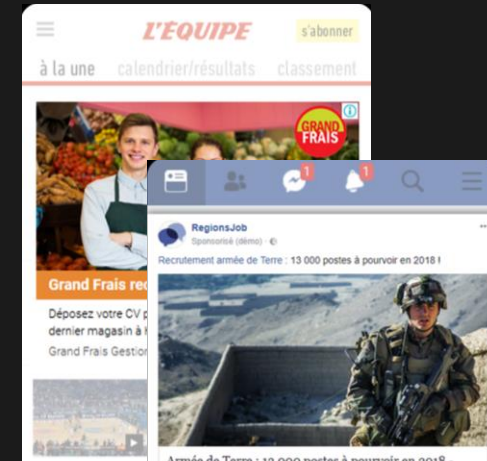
L'EQUIPE

s'abonner

à la une calendrier/résultats classement

GRAND FRAIS

Grand Frais rec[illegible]

Déposez votre CV p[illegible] dernier magasin à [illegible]

Grand Frais Gestion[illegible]

1

1

RegionsJob

Sponsorisé (démo) ·

Recrutement armée de Terre : 13 000 postes à pourvoir en 2018 !

Armée de Terre : 13 000 postes à pourvoir en 2018 -